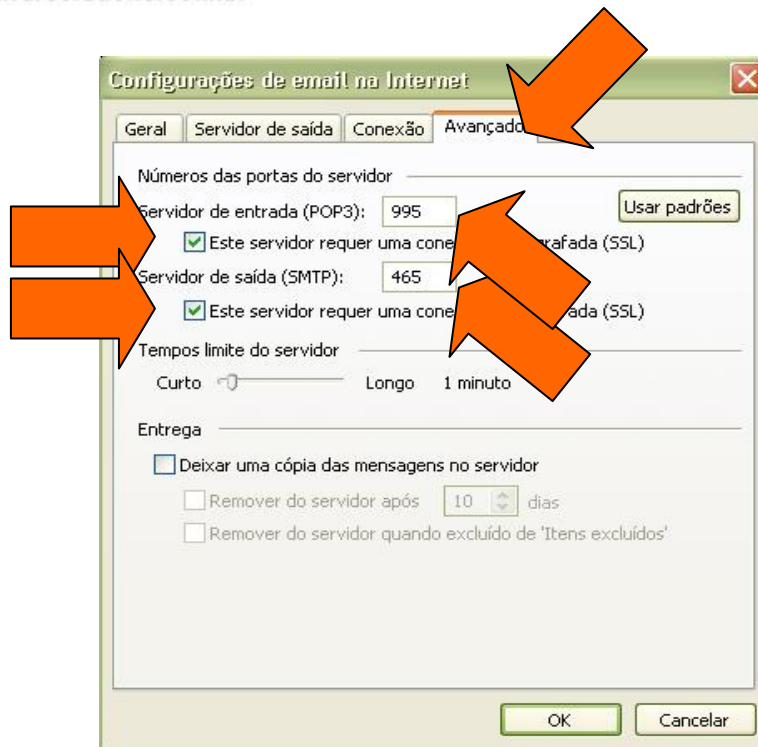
Configurações de email na Internet

Geral | Servidor de saída | Conexão | Avançado

Números das portas do servidor

Servidor de entrada (POP3): 995

Usar padrões

Este servidor requer uma cone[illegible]rafada (SSL)

Servidor de saída (SMTP): 465

Este servidor requer uma cone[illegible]ada (SSL)

Tempos limite do servidor

Curto Longo 1 minuto

Entrega

Deixar uma cópia das mensagens no servidor

Remover do servidor após 10 dias

Remover do servidor quando excluído de 'Itens excluídos'

OK

Cancelar